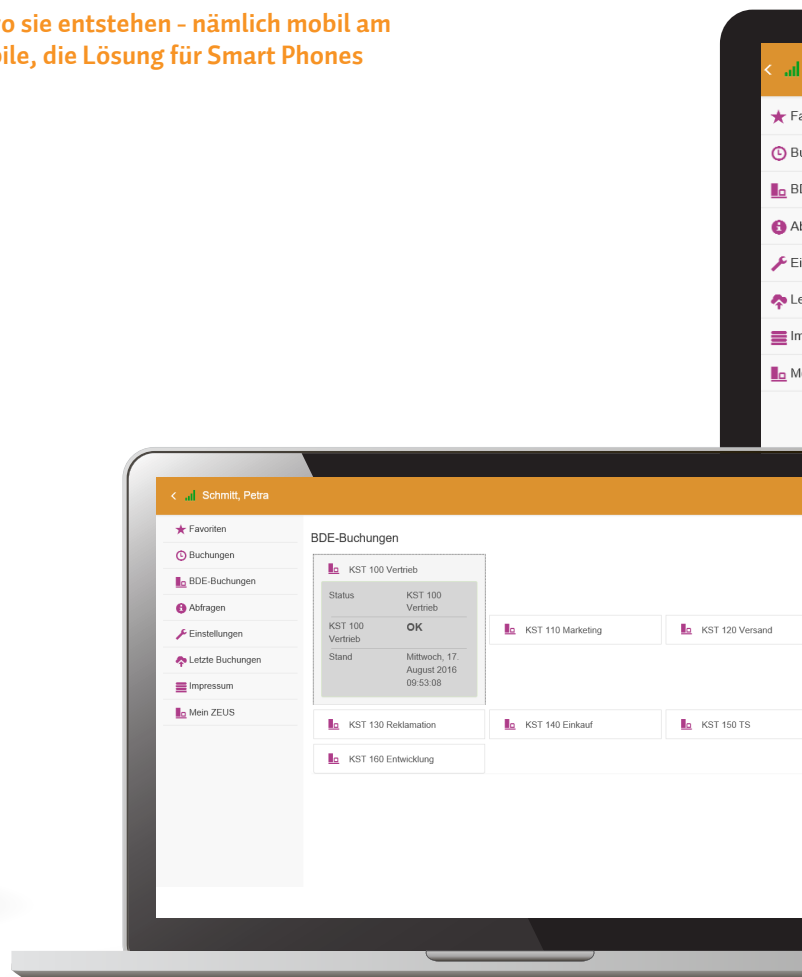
o sie entstehen - nämlich mobil am
bile, die Lösung für Smart Phones

<
Fa
Bu
BD
Ab
Ei
Le
Im
M

< Schmitt, Petra

Favoriten
Buchungen
BDE-Buchungen
Abfragen
Einstellungen
Letzte Buchungen
Impressum
Mein ZEUS

BDE-Buchungen

KST 100 Vertrieb

| Status | KST 100 Vertrieb |
|---|---|
| KST 100 Vertrieb | OK |
| Stand | Mittwoch, 17. August 2016 09:53:08 |

KST 110 Marketing
KST 120 Versand
KST 130 Reklamation
KST 140 Einkauf
KST 150 TS
KST 160 Entwicklung